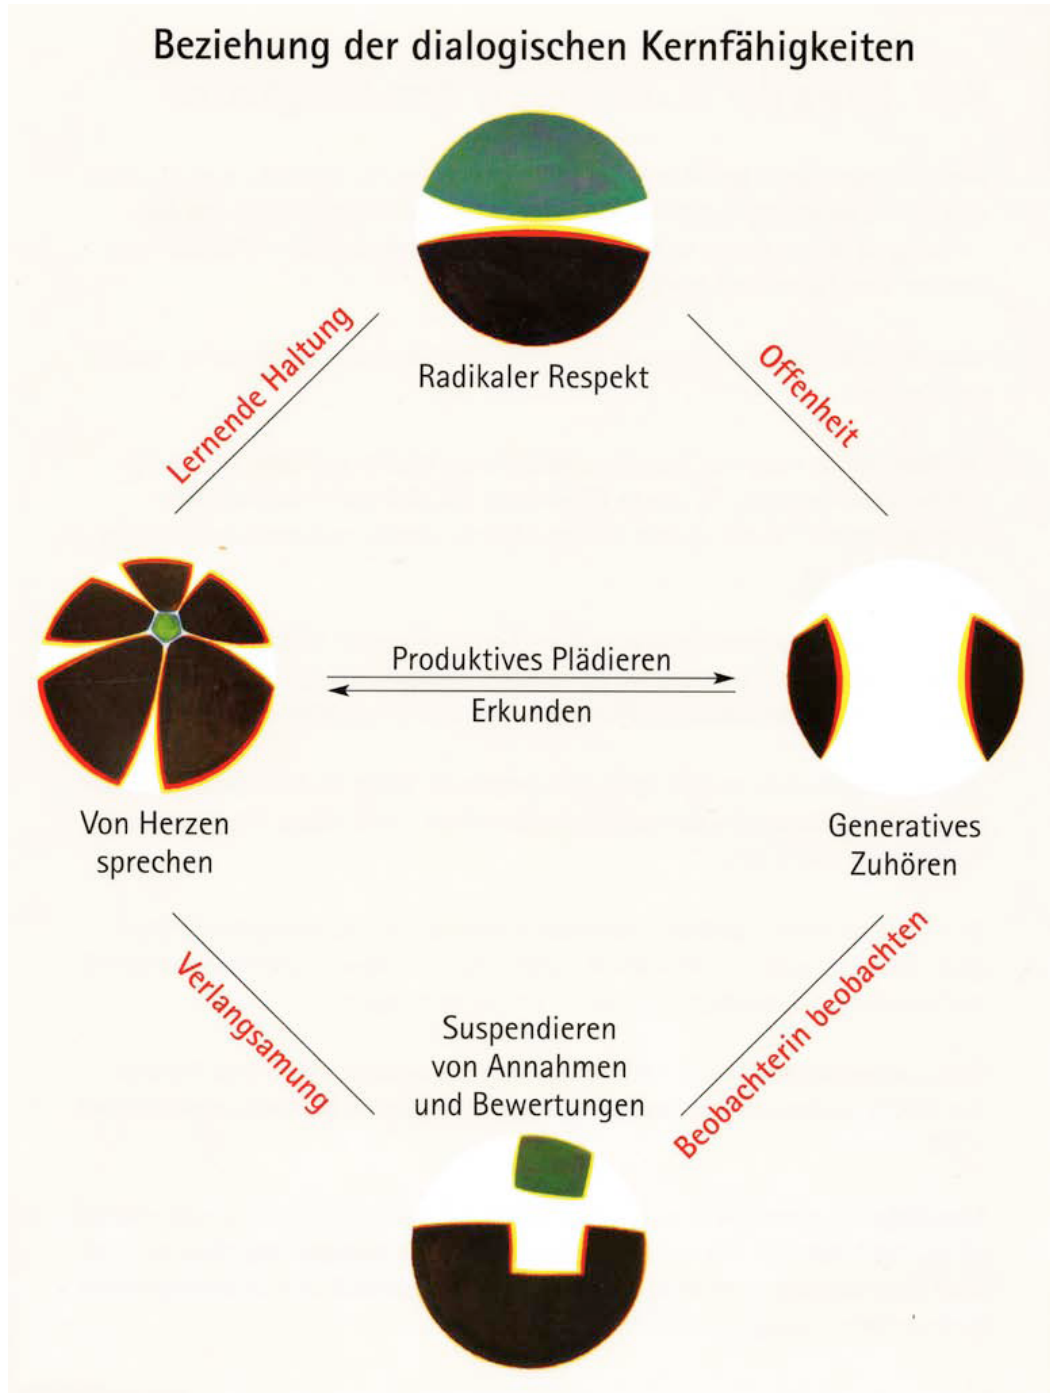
Beziehung der dialogischen Kernfähigkeiten

Radikaler Respekt

Lernende Haltung

Offenheit

Produktives Plädieren

Erkunden

Von Herzen sprechen

Generatives Zuhören

Verlangsamung

Beobachterin beobachten

Suspendieren von Annahmen und Bewertungen